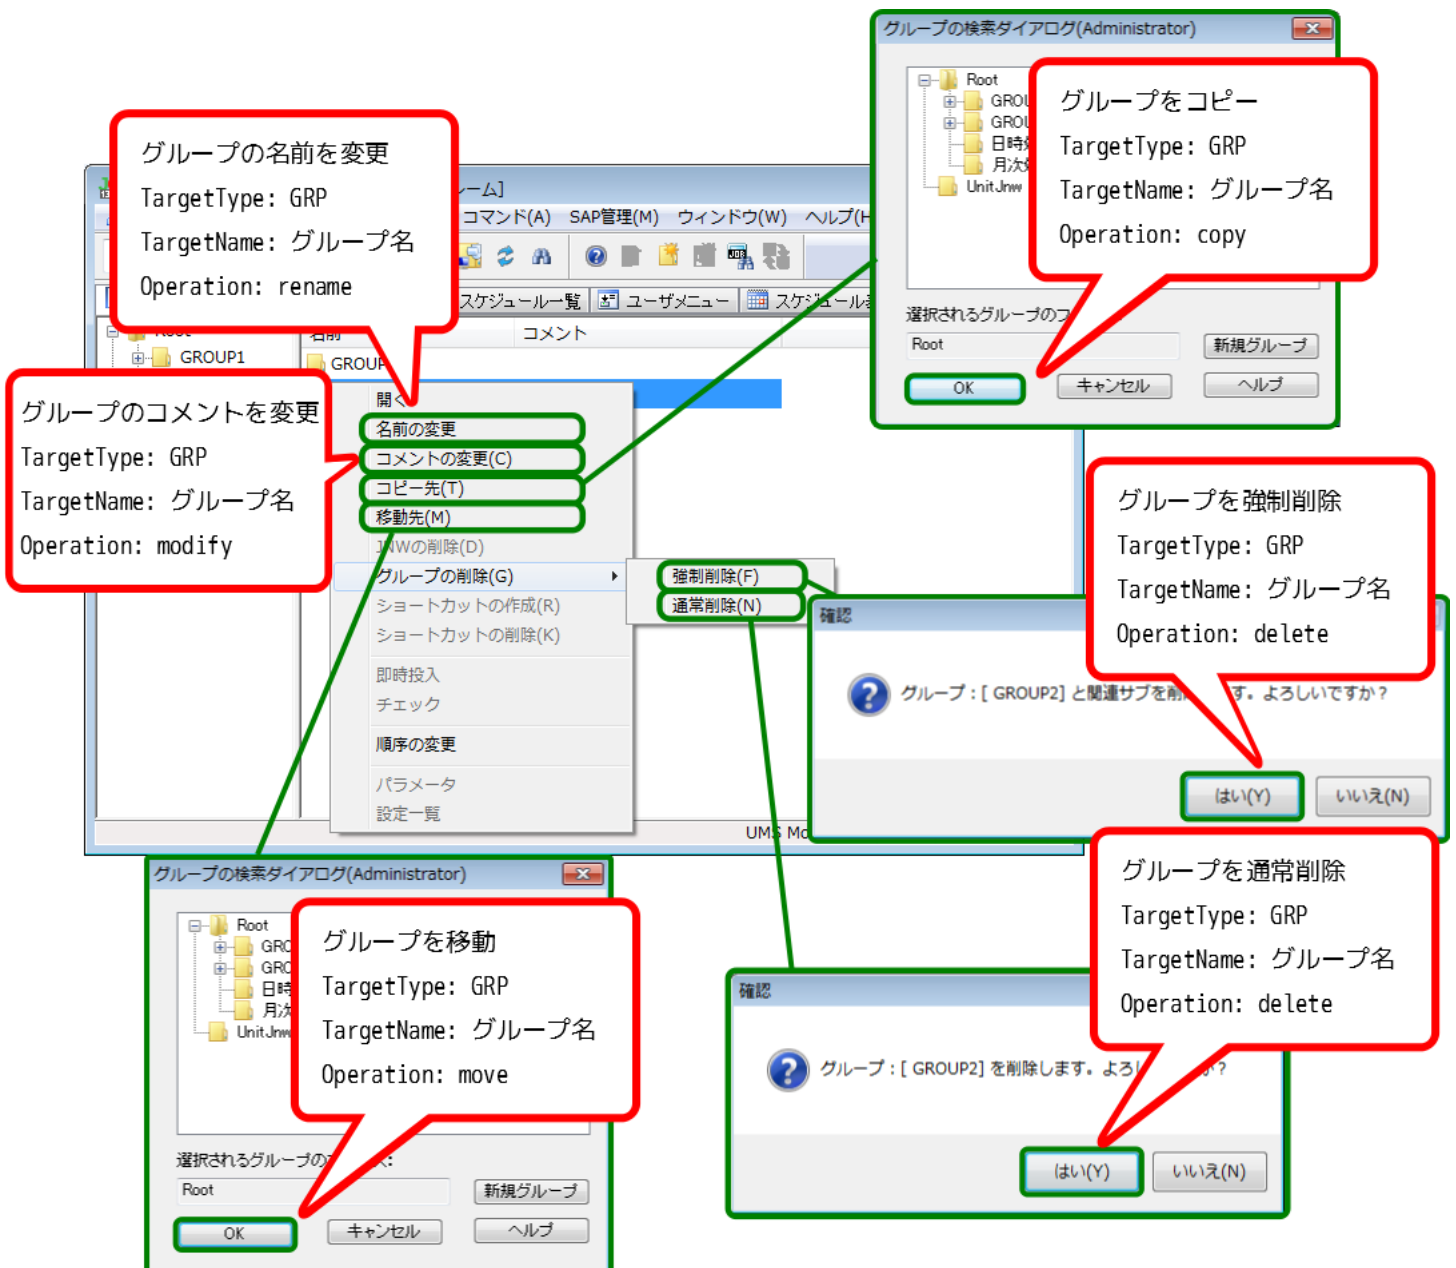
グループの名前を変更
TargetType: GRP
TargetName: グループ名
Operation: rename

ーム]
コマンド(A) SAP管理(M) ウィンドウ(W) ヘルプ(H

スケジュール一覧 ユーザメニュー スケジュール

名前 コメント
GROUP1
GROUP

グループのコメントを変更
TargetType: GRP
TargetName: グループ名
Operation: modify

開く
名前の変更
コメントの変更(C)
コピー先(T)
移動先(M)
JNWの削除(D)
グループの削除(G)
ショートカットの作成(R)
ショートカットの削除(K)
即時投入
チェック
順序の変更
パラメータ
設定一覧

強制削除(F)
通常削除(N)

UMS Mo

グループの検索ダイアログ(Administrator)
Root
GROU
GROU
日時
月次
UnitJnw

グループをコピー
TargetType: GRP
TargetName: グループ名
Operation: copy

選択されるグループのフ
Root
新規グループ
OK
キャンセル
ヘルプ

グループを強制削除
TargetType: GRP
TargetName: グループ名
Operation: delete

確認
グループ：[ GROUP2] と関連サブを削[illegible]す。よろしいですか？
はい(Y)
いいえ(N)

グループの検索ダイアログ(Administrator)
Root
GRO
GRO
日時
月次
UnitJnw

グループを移動
TargetType: GRP
TargetName: グループ名
Operation: move

選択されるグループの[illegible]:
Root
新規グループ
OK
キャンセル
ヘルプ

グループを通常削除
TargetType: GRP
TargetName: グループ名
Operation: delete

確認
グループ：[ GROUP2] を削除します。よろ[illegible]か？
はい(Y)
いいえ(N)